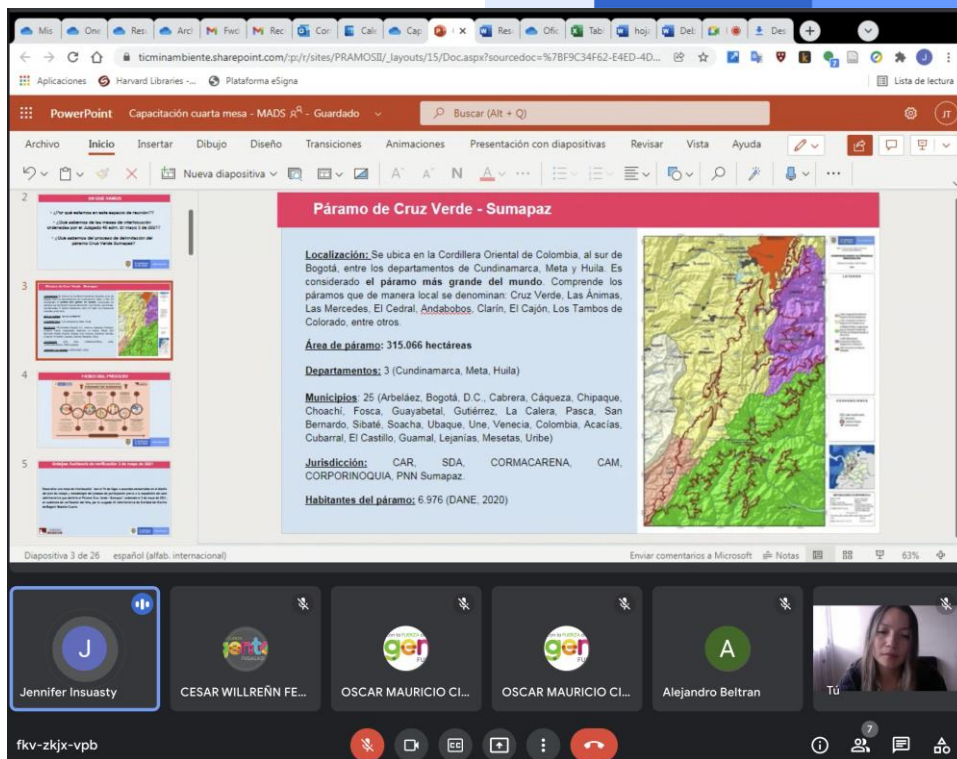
Mis | Onc | Res | Arcl | Fwd | Rec | Cor | Calc | Cap | Res | Ofic | Tab | hoja | Del | Des

ticminambiente.sharepoint.com/:p:/r/sites/PRAMOSII/_layouts/15/Doc.aspx?sourcedoc=%7BF9C34F62-E4ED-4D...

Aplicaciones | Harvard Libraries -... | Plataforma eSigna | Lista de lectura

PowerPoint | Capacitación cuarta mesa - MADS - Guardado | Buscar (Alt + Q)

Archivo | Inicio | Insertar | Dibujo | Diseño | Transiciones | Animaciones | Presentación con diapositivas | Revisar | Vista | Ayuda

Nueva diapositiva

2
3
4
5

Páramo de Cruz Verde - Sumapaz

Localización: Se ubica en la Cordillera Oriental de Colombia, al sur de Bogotá, entre los departamentos de Cundinamarca, Meta y Huila. Es considerado el páramo más grande del mundo. Comprende los páramos que de manera local se denominan: Cruz Verde, Las Ánimas, Las Mercedes, El Cedral, Andabobos, Clarín, El Cajón, Los Tambos de Colorado, entre otros.

Área de páramo: 315.066 hectáreas

Departamentos: 3 (Cundinamarca, Meta, Huila)

Municipios: 25 (Arbeláez, Bogotá, D.C., Cabrera, Cáqueza, Chipaque, Choachí, Fosca, Guayabetal, Gutiérrez, La Calera, Pasca, San Bernardo, Sibaté, Soacha, Ubaque, Une, Venecia, Colombia, Acacías, Cubarral, El Castillo, Guamal, Lejanías, Mesetas, Uribe)

Jurisdicción: CAR, SDA, CORMACARENA, CAM, CORPORINOQUIA, PNN Sumapaz.

Habitantes del páramo: 6.976 (DANE, 2020)

Diapositiva 3 de 26 | español (alfab. internacional) | Enviar comentarios a Microsoft | Notas | 63%

J
Jennifer Insuasty
CESAR WILLREÑN FE...
OSCAR MAURICIO CI...
OSCAR MAURICIO CI...
A
Alejandro Beltran
Tú

fkv-zkjx-vpb
7